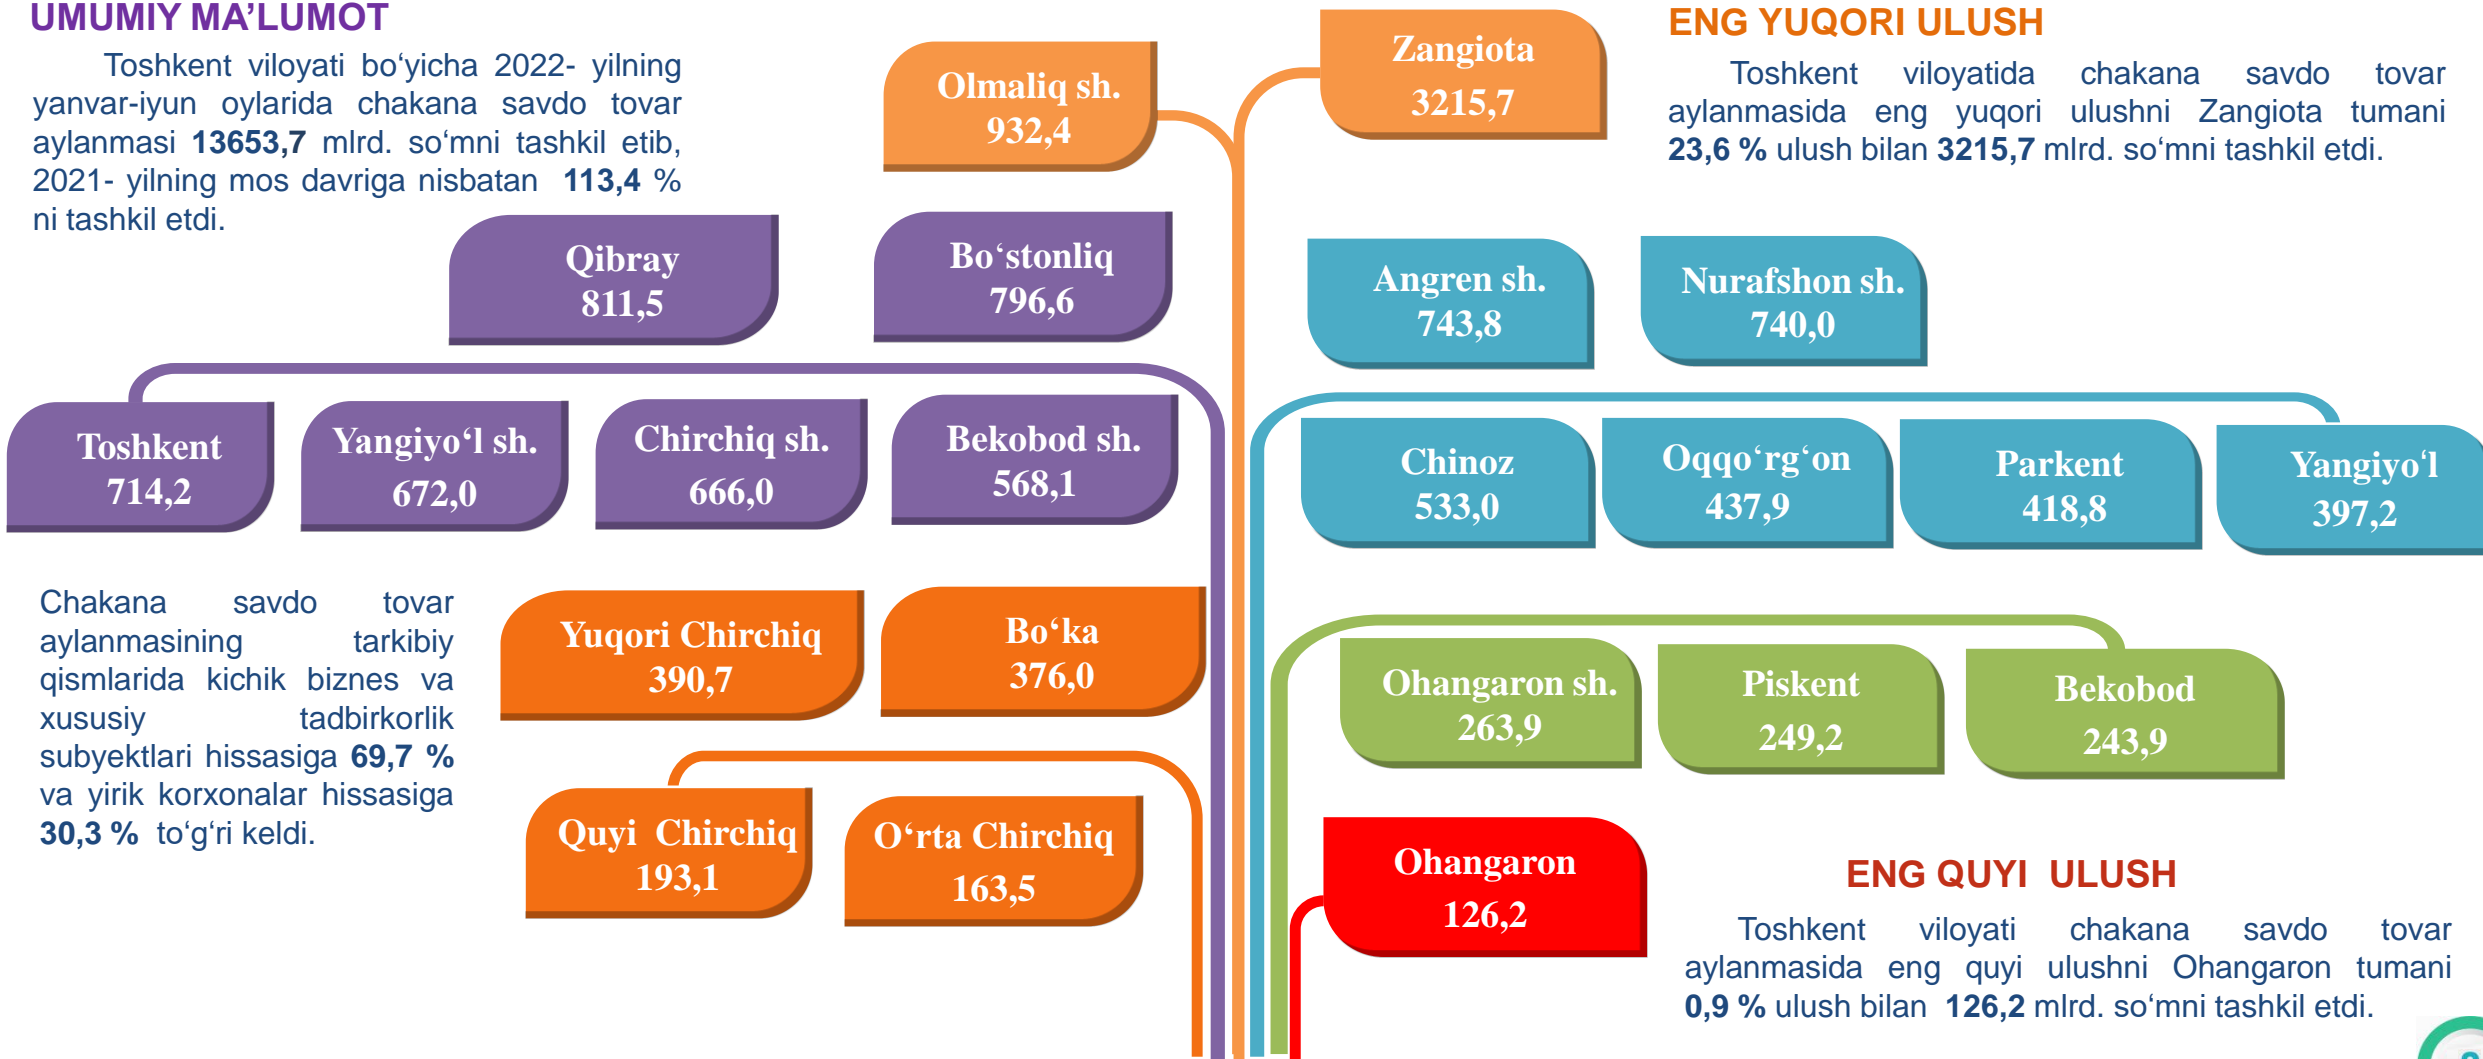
UMUMIY MA'LUMOT

Toshkent viloyati bo'yicha 2022- yilning yanvar-iyun oylarida chakana savdo tovar aylanmasi **13653,7** mlrd. so'mni tashkil etib, 2021- yilning mos davriga nisbatan **113,4** % ni tashkil etdi.

Olmaliq sh.
932,4

Zangiota
3215,7

ENG YUQORI ULUSH

Toshkent viloyatida chakana savdo tovar aylanmasida eng yuqori ulushni Zangiota tumani **23,6 %** ulush bilan **3215,7** mlrd. so'mni tashkil etdi.

Qibray
811,5

Bo'stonliq
796,6

Angren sh.
743,8

Nurafshon sh.
740,0

Toshkent
714,2

Yangiyo'l sh.
672,0

Chirchiq sh.
666,0

Bekobod sh.
568,1

Chinoz
533,0

Oqqo'rg'on
437,9

Parkent
418,8

Yangiyo'l
397,2

Chakana savdo tovar aylanmasining tarkibiy qismlarida kichik biznes va xususiy tadbirkorlik subyektlari hissasiga **69,7 %** va yirik korxonalar hissasiga **30,3 %** to'g'ri keldi.

Yuqori Chirchiq
390,7

Bo'ka
376,0

Ohangaron sh.
263,9

Piskent
249,2

Bekobod
243,9

Quyi Chirchiq
193,1

O'rta Chirchiq
163,5

Ohangaron
126,2

ENG QUYI ULUSH

Toshkent viloyati chakana savdo tovar aylanmasida eng quyi ulushni Ohangaron tumani **0,9 %** ulush bilan **126,2** mlrd. so'mni tashkil etdi.